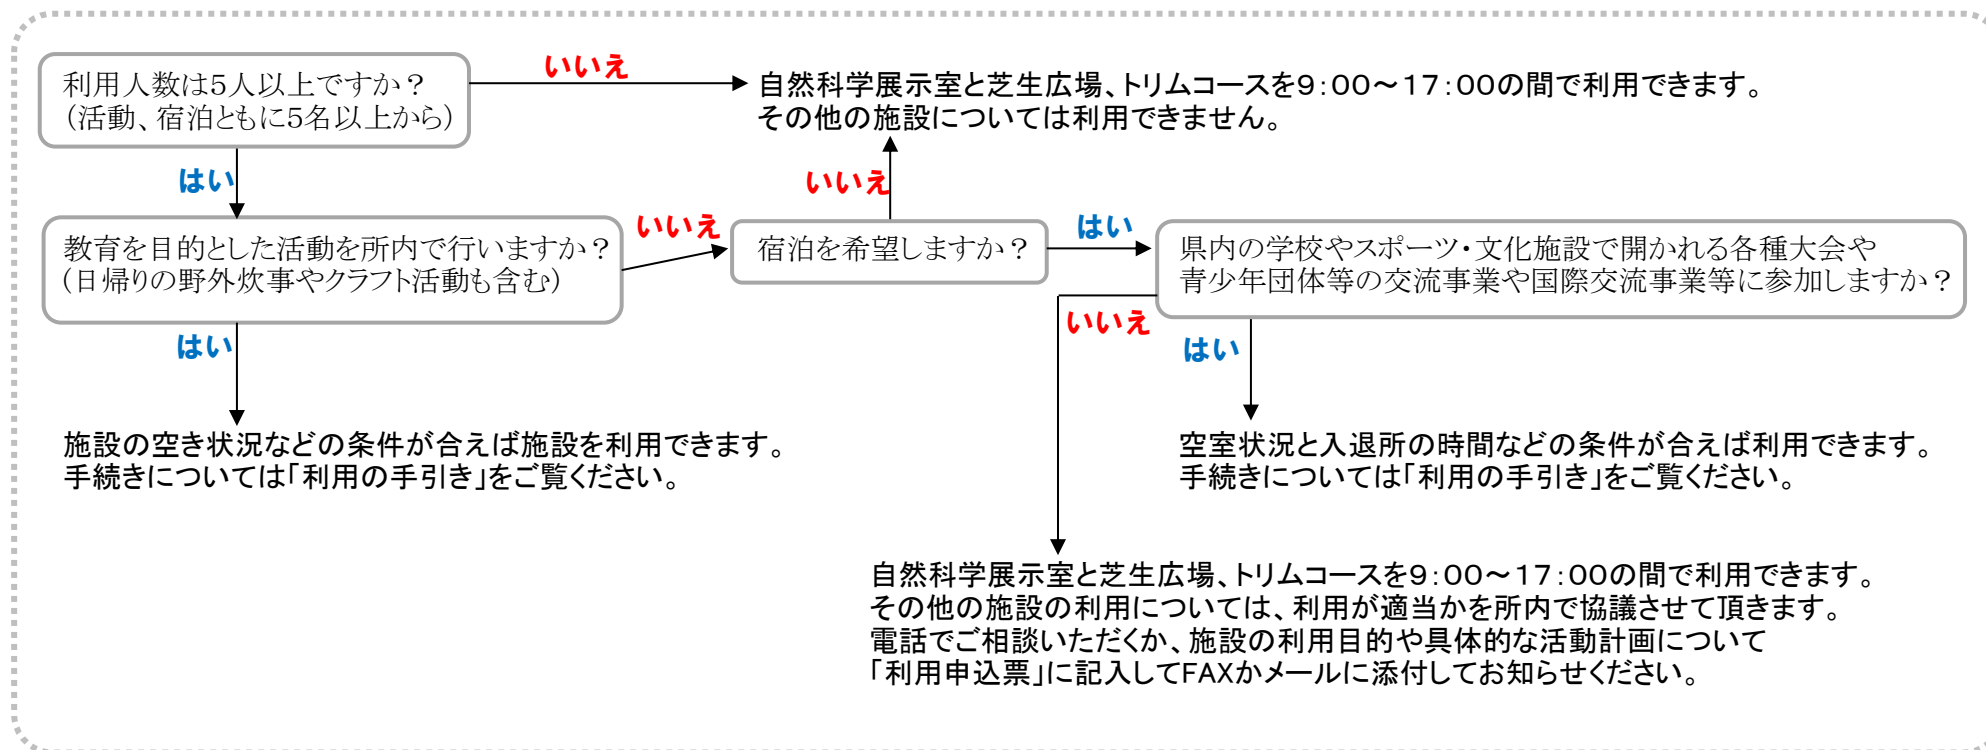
利用人数は5人以上ですか？
（活動、宿泊ともに5名以上から）

いいえ

自然科学展示室と芝生広場、トリムコースを9：00～17：00の間で利用できます。
その他の施設については利用できません。

はい

教育を目的とした活動を所内で行いますか？
（日帰りの野外炊事やクラフト活動も含む）

いいえ

いいえ

宿泊を希望しますか？

はい

県内の学校やスポーツ・文化施設で開かれる各種大会や
青少年団体等の交流事業や国際交流事業等に参加しますか？

はい

いいえ

はい

施設の空き状況などの条件が合えば施設を利用できます。
手続きについては「利用の手引き」をご覧ください。

空室状況と入退所の時間などの条件が合えば利用できます。
手続きについては「利用の手引き」をご覧ください。

自然科学展示室と芝生広場、トリムコースを9：00～17：00の間で利用できます。
その他の施設の利用については、利用が適当かを所内で協議させて頂きます。
電話でご相談いただくか、施設の利用目的や具体的な活動計画について
「利用申込票」に記入してFAXかメールに添付してお知らせください。